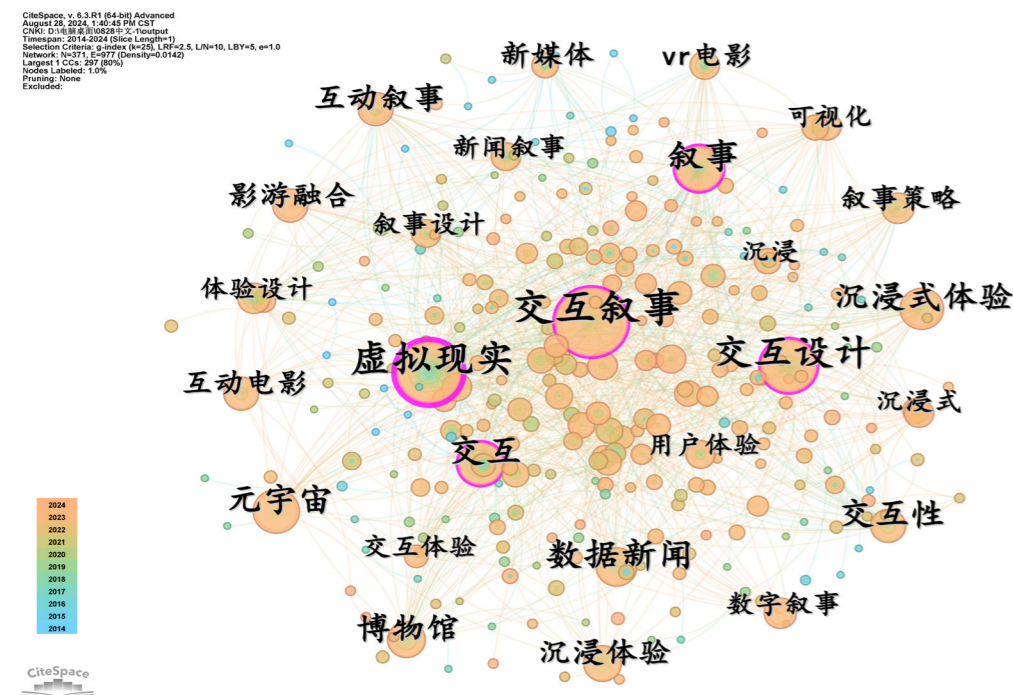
CiteSpace, v. 6.3.R1 (64-bit) Advanced
August 28, 2024, 1:40:45 PM CST
CNKI: D:\电脑桌面\0828中文-1\output
Timespan: 2014-2024 (Slice Length=1)
Selection Criteria: g-index (k=25), LRF=2.5, L/N=10, LBY=5, e=1.0
Network: N=371, E=977 (Density=0.0142)
Largest 1 CCs: 297 (80%)
Nodes Labeled: 1.0%
Pruning: None
Excluded:

新媒体
vr电影
互动叙事
可视化
新闻叙事
叙事
影游融合
叙事策略
叙事设计
沉浸
体验设计
沉浸式体验
交互叙事
虚拟现实
交互设计
互动电影
沉浸式
交互
用户体验
元宇宙
交互性
交互体验
数据新闻
数字叙事
博物馆
沉浸体验

2024
2023
2022
2021
2020
2019
2018
2017
2016
2015
2014

CiteSpace